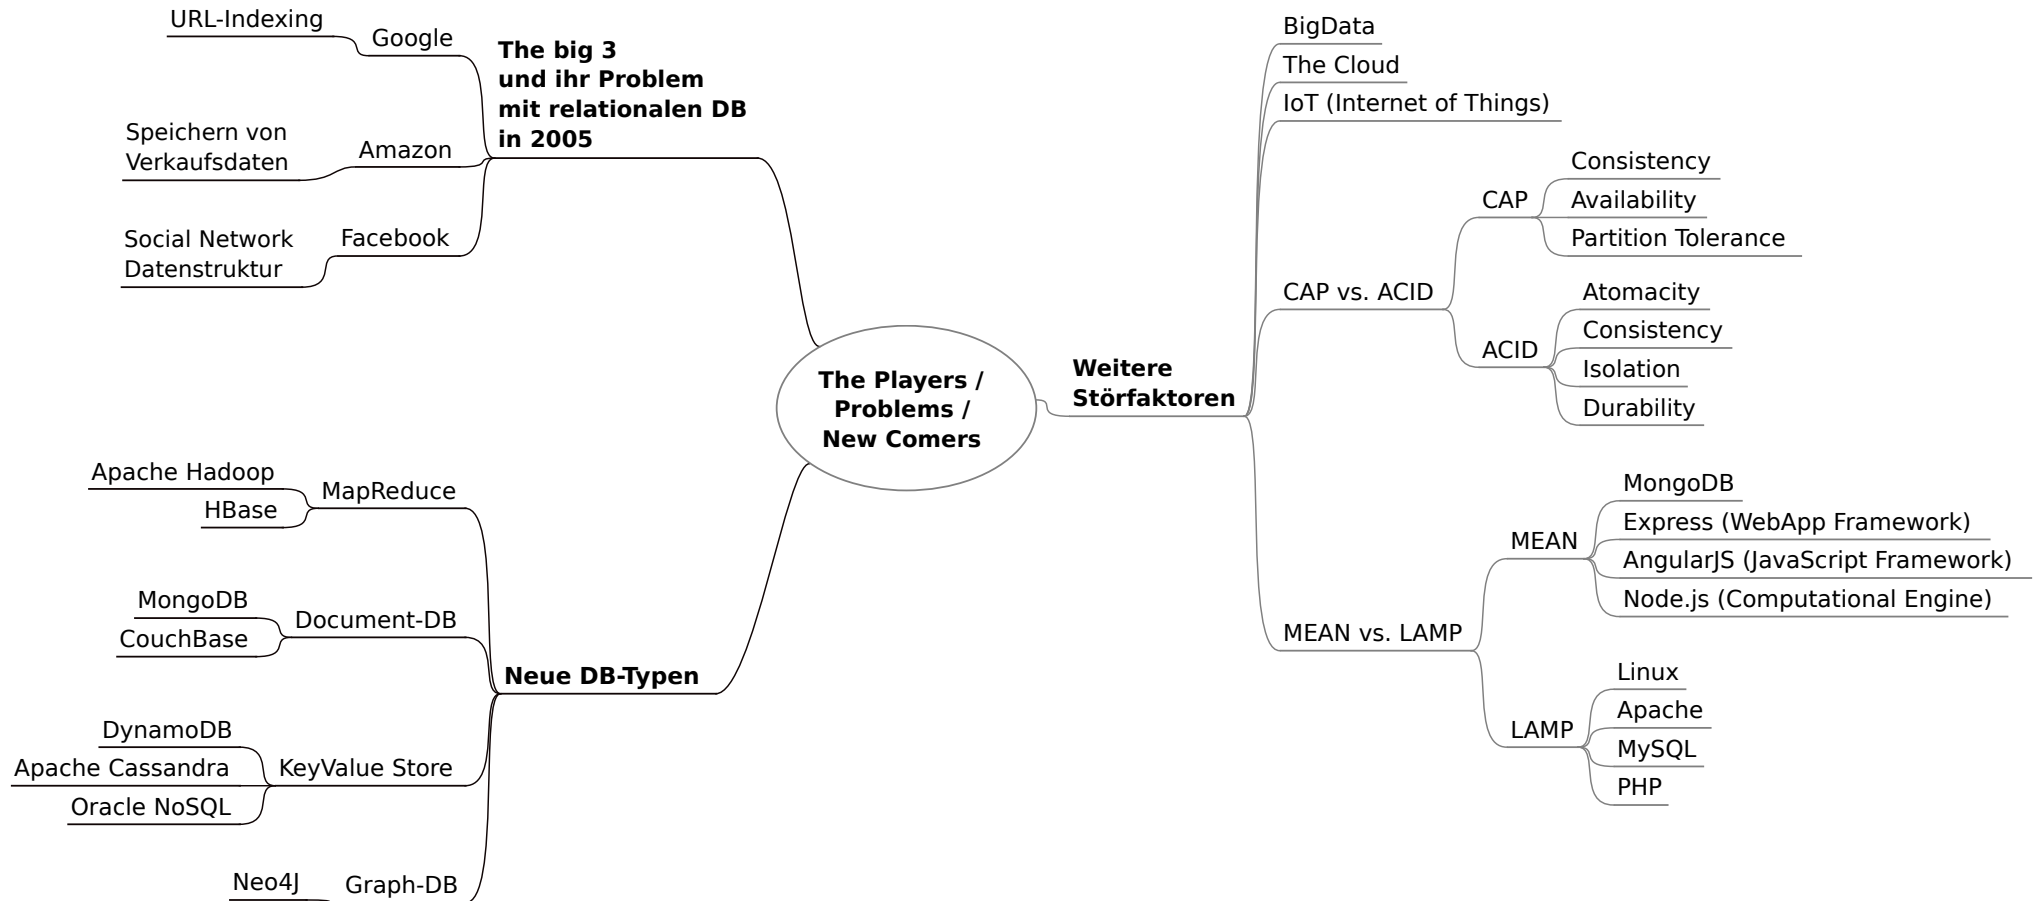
The Players / Problems / New Comers

The big 3
und ihr Problem
mit relationalen DB
in 2005

Google
URL-Indexing

Amazon
Speichern von Verkaufsdaten

Facebook
Social Network Datenstruktur

Neue DB-Typen

MapReduce
Apache Hadoop
HBase

Document-DB
MongoDB
CouchBase

KeyValue Store
DynamoDB
Apache Cassandra
Oracle NoSQL

Graph-DB
Neo4J

Weitere Störfaktoren

BigData
The Cloud
IoT (Internet of Things)

CAP vs. ACID
CAP
Consistency
Availability
Partition Tolerance
ACID
Atomacity
Consistency
Isolation
Durability

MEAN vs. LAMP
MEAN
MongoDB
Express (WebApp Framework)
AngularJS (JavaScript Framework)
Node.js (Computational Engine)
LAMP
Linux
Apache
MySQL
PHP